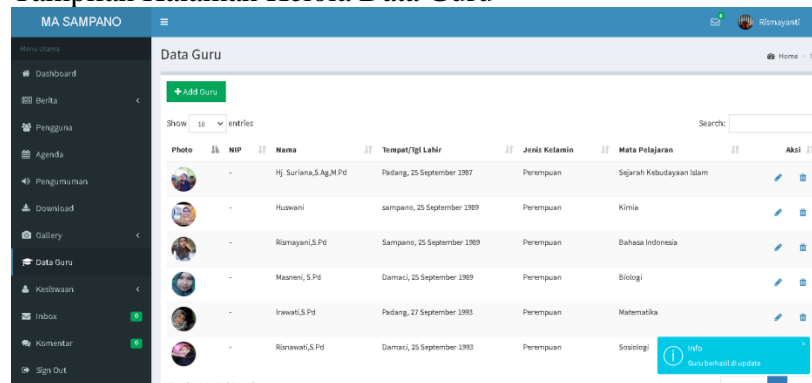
Tampilan Halaman Kelola Data Guru

MA SAMPANO

Rismayanti

Menu Utama

Dashboard

Berita

Pengguna

Agenda

Pengumuman

Download

Gallery

Data Guru

Kesiswaan

Inbox

Komentar

Sign Out

Data Guru

Home

+ Add Guru

Show 10 entries

Search:

| Photo | NIP | Nama | Tempat/Tgl Lahir | Jenis Kelamin | Mata Pelajaran | Aksi |
|---|---|---|---|---|---|---|
| | - | Hj. Suriana,S.Ag,M.Pd | Padang, 25 September 1987 | Perempuan | Sejarah Kebudayaan Islam | |
| | - | Huswani | sampano, 25 September 1989 | Perempuan | Kimia | |
| | - | Rismayani,S.Pd | Sampano, 25 September 1989 | Perempuan | Bahasa Indonesia | |
| | - | Masneni, S.Pd | Damaci, 25 September 1989 | Perempuan | Biologi | |
| | - | Irawati,S.Pd | Padang, 27 September 1993 | Perempuan | Matematika | |
| | - | Risnawati,S.Pd | Damaci, 25 September 1993 | Perempuan | Sosiologi | |

Info
Guru berhasil di update